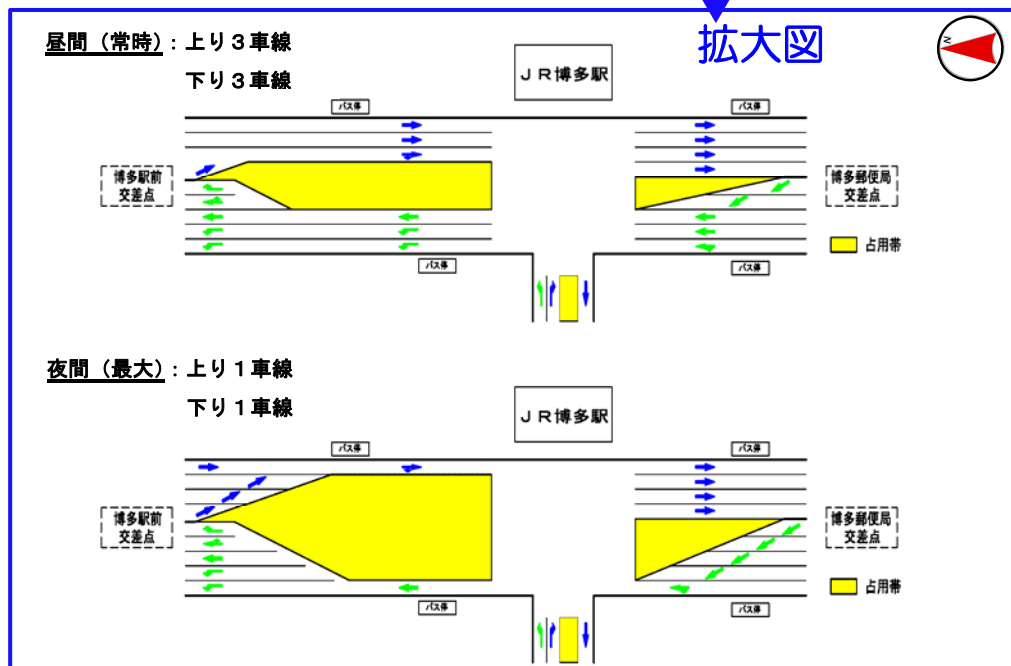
昼間（常時）：上り３車線

下り３車線

拡大図

N

ＪＲ博多駅

バス停

バス停

博多駅前
交差点

博多郵便局
交差点

バス停

バス停

占用帯

夜間（最大）：上り１車線

下り１車線

ＪＲ博多駅

バス停

バス停

博多駅前
交差点

博多郵便局
交差点

占用帯

バス停

バス停